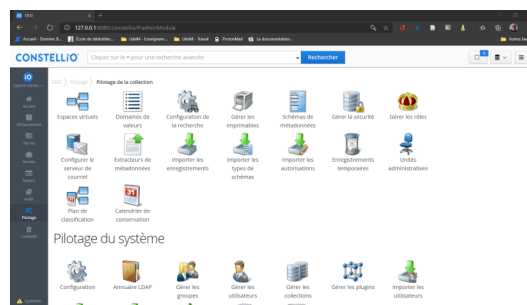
127.0.0.1

Accueil · Dossier R... | École de bibliothé... | UdeM - Enseignem... | UdeM - Travail | ProtonMail | La documentation... | Autres fa

CONSTELLIO

Cliquer sur le + pour une recherche avancée

Rechercher

Système Admin

Accueil

Pilotage

Pilotage de la collection

Espaces virtuels

Domaines de valeurs

Configuration de la recherche

Gérer les imprimables

Schémas de métadonnées

Gérer la sécurité

Gérer les rôles

Configurer le serveur de courriel

Extracteurs de métadonnées

Importer les enregistrements

Importer les types de schémas

Importer les autorisations

Enregistrements temporaires

Unités administratives

Plan de classification

Calendrier de conservation

Pilotage du système

Configuration

Annuaire LDAP

Gérer les groupes

Gérer les utilisateurs

Gérer les collections

Gérer les plugins

Importer les utilisateurs